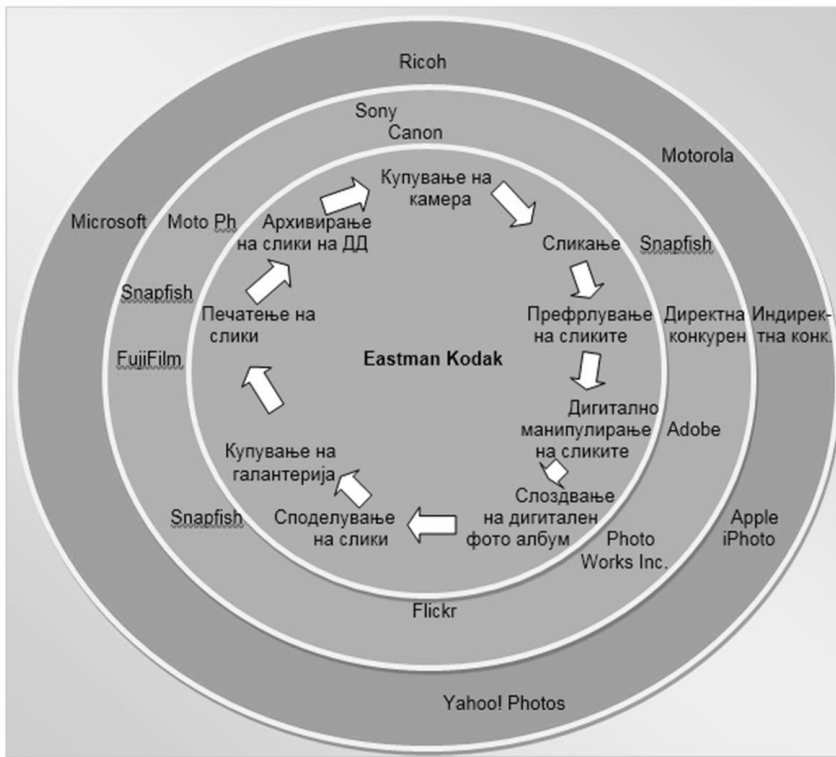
Ricoh

Sony

Canon

Motorola

Купување на камера

Microsoft

Moto Ph

Архивирање на слики на ДД

Сликање

Snapfish

Snapfish

Печатење на слики

Префрлување на сликите

Директна конкурен

Индиректна конк.

FujiFilm

Eastman Kodak

Дигитално манипулирање на сликите

Adobe

Купување на галантерија

Слоздвање на дигитален фото албум

Snapfish

Споделување на слики

Apple iPhoto

Photo Works Inc.

Flickr

Yahoo! Photos